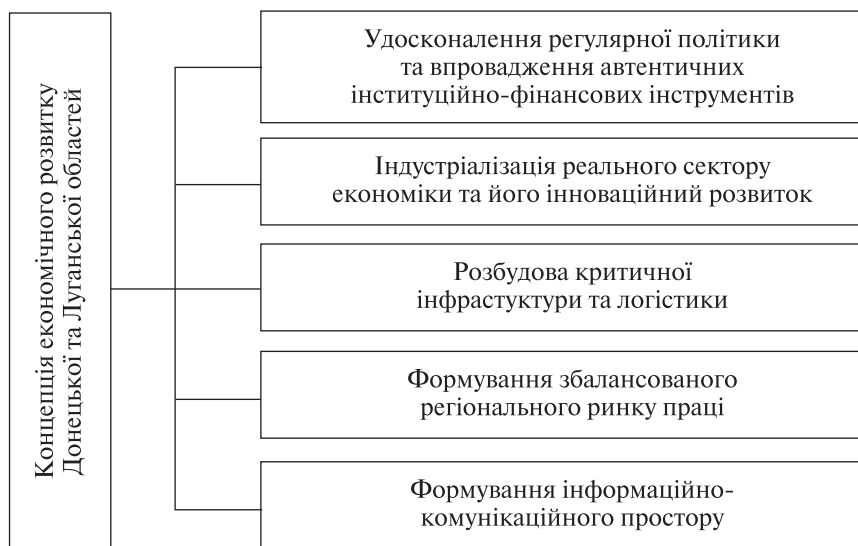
Концепція економічного розвитку Донецької та Луганської областей

Удосконалення регулярної політики та впровадження автентичних інституційно-фінансових інструментів

Індустріалізація реального сектору економіки та його інноваційний розвиток

Розбудова критичної інфрастуктури та логістики

Формування збалансованого регіонального ринку праці

Формування інформаційно-комунікаційного простору